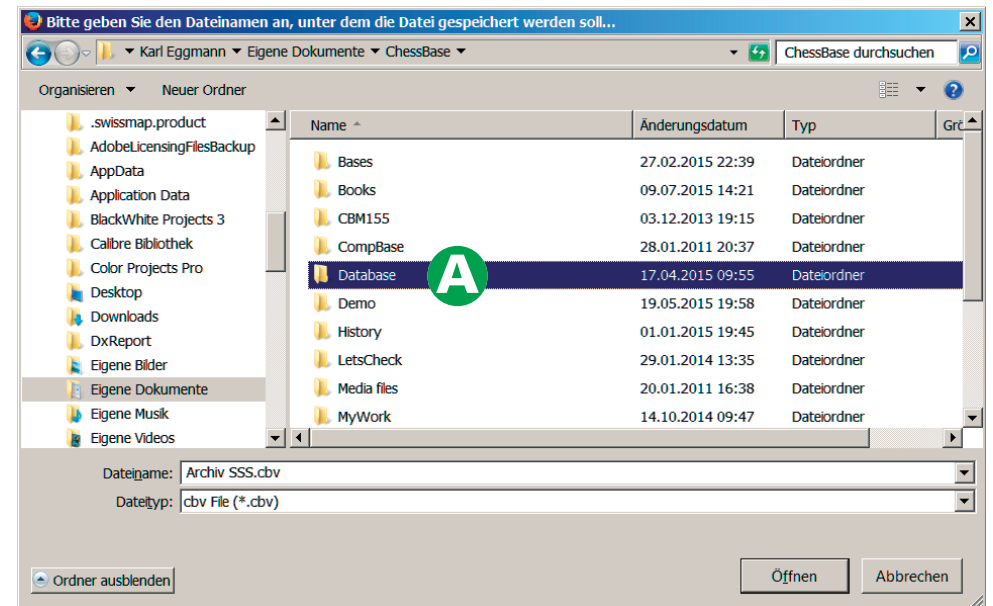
Bitte geben Sie den Dateinamen an, unter dem die Datei gespeichert werden soll...

Karl Eggmann ▾ Eigene Dokumente ▾ ChessBase ▾

ChessBase durchsuchen

Organisieren ▾ Neuer Ordner

.swissmap.product
AdobeLicensingFilesBackup
AppData
Application Data
BlackWhite Projects 3
Calibre Bibliothek
Color Projects Pro
Desktop
Downloads
DxReport
Eigene Bilder
Eigene Dokumente
Eigene Musik
Eigene Videos

| Name | Änderungsdatum | Typ | Grö |
|---|---|---|---|
| Bases | 27.02.2015 22:39 | Dateiordner | |
| Books | 09.07.2015 14:21 | Dateiordner | |
| CBM155 | 03.12.2013 19:15 | Dateiordner | |
| CompBase | 28.01.2011 20:37 | Dateiordner | |
| Database | 17.04.2015 09:55 | Dateiordner | |
| Demo | 19.05.2015 19:58 | Dateiordner | |
| History | 01.01.2015 19:45 | Dateiordner | |
| LetsCheck | 29.01.2014 13:35 | Dateiordner | |
| Media files | 20.01.2011 16:38 | Dateiordner | |
| MyWork | 14.10.2014 09:47 | Dateiordner | |

A

Dateiname: Archiv SSS.cbv
Dateityp: cbv File (*.cbv)

Ordner ausblenden

Öffnen
Abbrechen